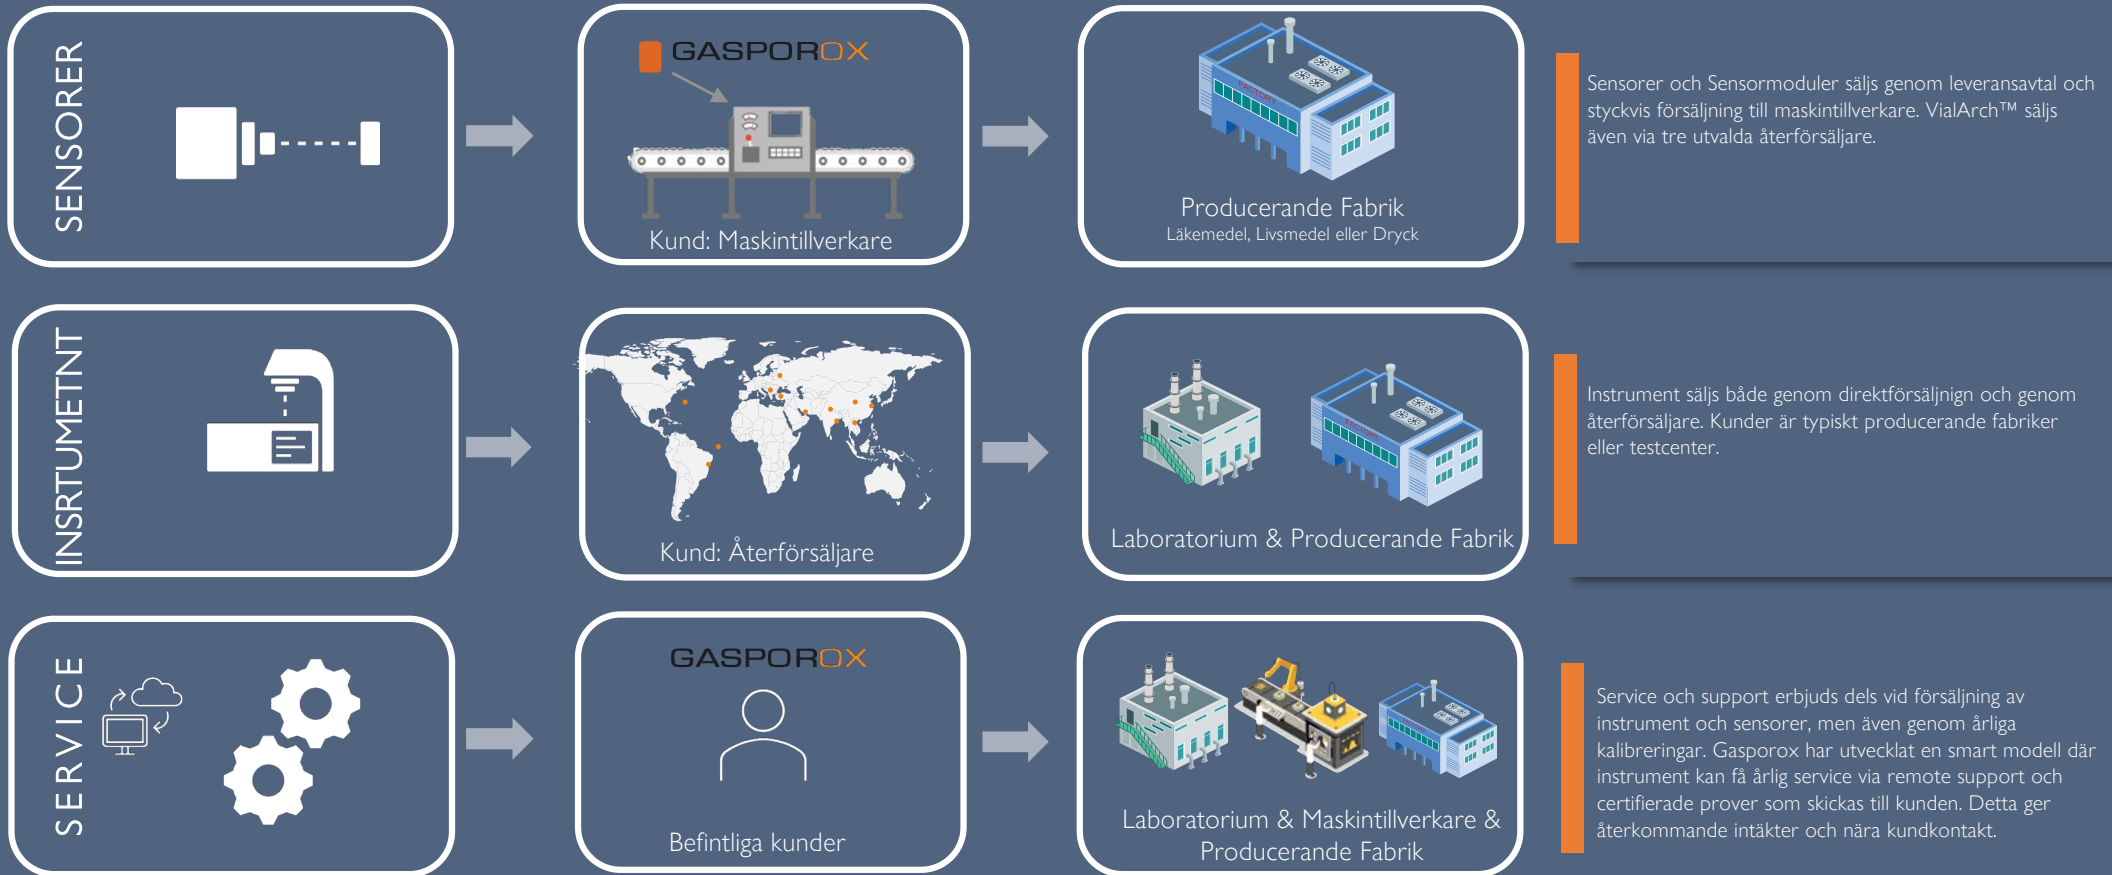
SENSORER

GASPOROX

Kund: Maskintillverkare

Producerande Fabrik
Läkemedel, Livsmedel eller Dryck

Sensorer och Sensormoduler säljs genom leveransavtal och styckvis försäljning till maskintillverkare. VialArch™ säljs även via tre utvalda återförsäljare.

INSRTUMETNT

Kund: Återförsäljare

Laboratorium & Producerande Fabrik

Instrument säljs både genom direktförsäljnign och genom återförsäljare. Kunder är typiskt producerande fabriker eller testcenter.

SERVICE

GASPOROX

Befintliga kunder

Laboratorium & Maskintillverkare & Producerande Fabrik

Service och support erbjuds dels vid försäljning av instrument och sensorer, men även genom årliga kalibreringar. Gasporox har utvecklat en smart modell där instrument kan få årlig service via remote support och certifierade prover som skickas till kunden. Detta ger återkommande intäkter och nära kundkontakt.